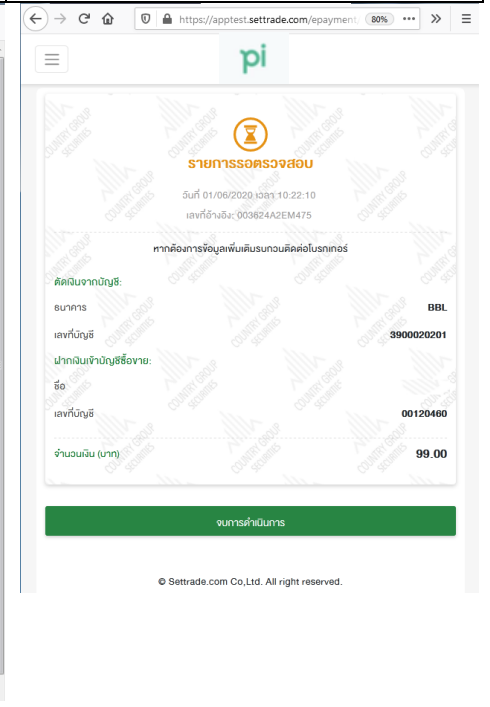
https://apptest.settrade.com/epayment 80%

pi

รายการรอตรวจสอบ

วันที่ 01/06/2020 เวลา 10:22:10
เลขที่อ้างอิง: 003624A2EM475

หากต้องการข้อมูลเพิ่มเติมรบกวนติดต่อโบรกเกอร์

ตัดเงินจากบัญชี:

ธนาคาร BBL

เลขที่บัญชี 3900020201

ฝากเงินเข้าบัญชีซื้อขาย:

ชื่อ

เลขที่บัญชี 00120460

จำนวนเงิน (บาท) 99.00

จบการดำเนินการ

© Settrade.com Co,Ltd. All right reserved.